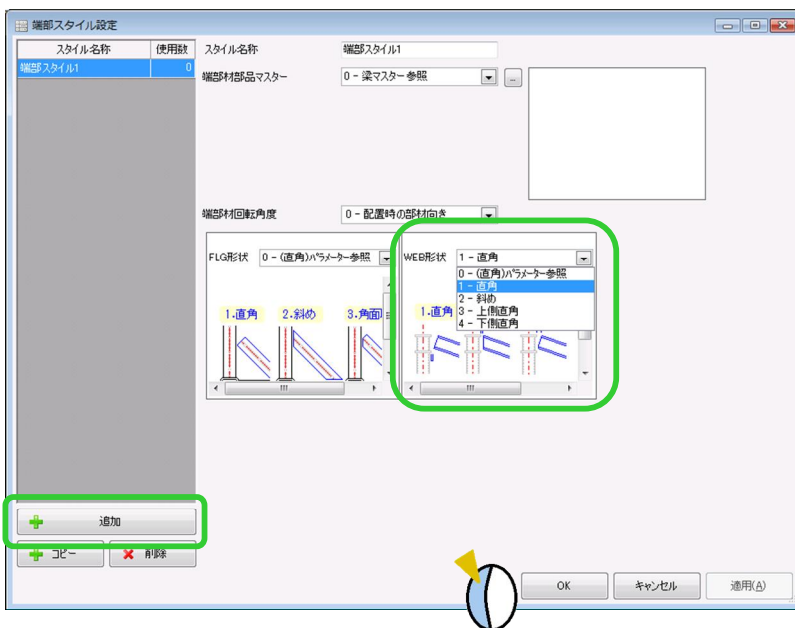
端部スタイル設定

| スタイル名称 | 使用数 |
|---|---|
| 端部スタイル1 | 0 |

スタイル名称 端部スタイル1

端部材部品マスター 0 - 梁マスター参照

端部材回転角度 0 - 配置時の部材向き

FLG形状 0 - (直角)パラメーター参照

1.直角 2.斜め 3.角面

WEB形状 1 - 直角

0 - (直角)パラメーター参照
1 - 直角
2 - 斜め
3 - 上側直角
4 - 下側直角

1.直角

追加

コピー 削除

OK キャンセル 適用(A)